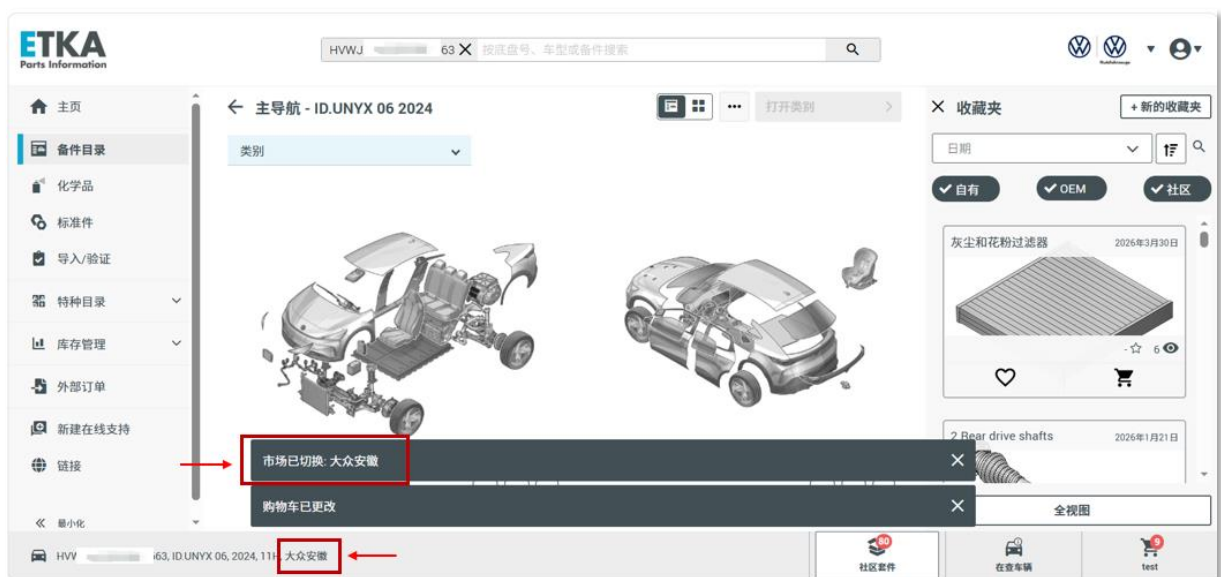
ETKA
Parts Information

HVWJ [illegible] 63 按底盘号、车型或备件搜索

主页
备件目录
化学品
标准件
导入/验证
特种目录
库存管理
外部订单
新建在线支持
链接
最小化

← 主导航 - ID.UNYX 06 2024
打开类别 >
类别

× 收藏夹
+ 新的收藏夹
日期
✔自有 ✔OEM ✔社区

灰尘和花粉过滤器 2026年3月30日
- ☆ 6

2 Rear drive shafts 2026年1月21日

市场已切换: 大众安徽
购物车已更改
全视图

HVW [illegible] 63, ID.UNYX 06, 2024, 11H 大众安徽
80 社区套件
在查车辆
9 test